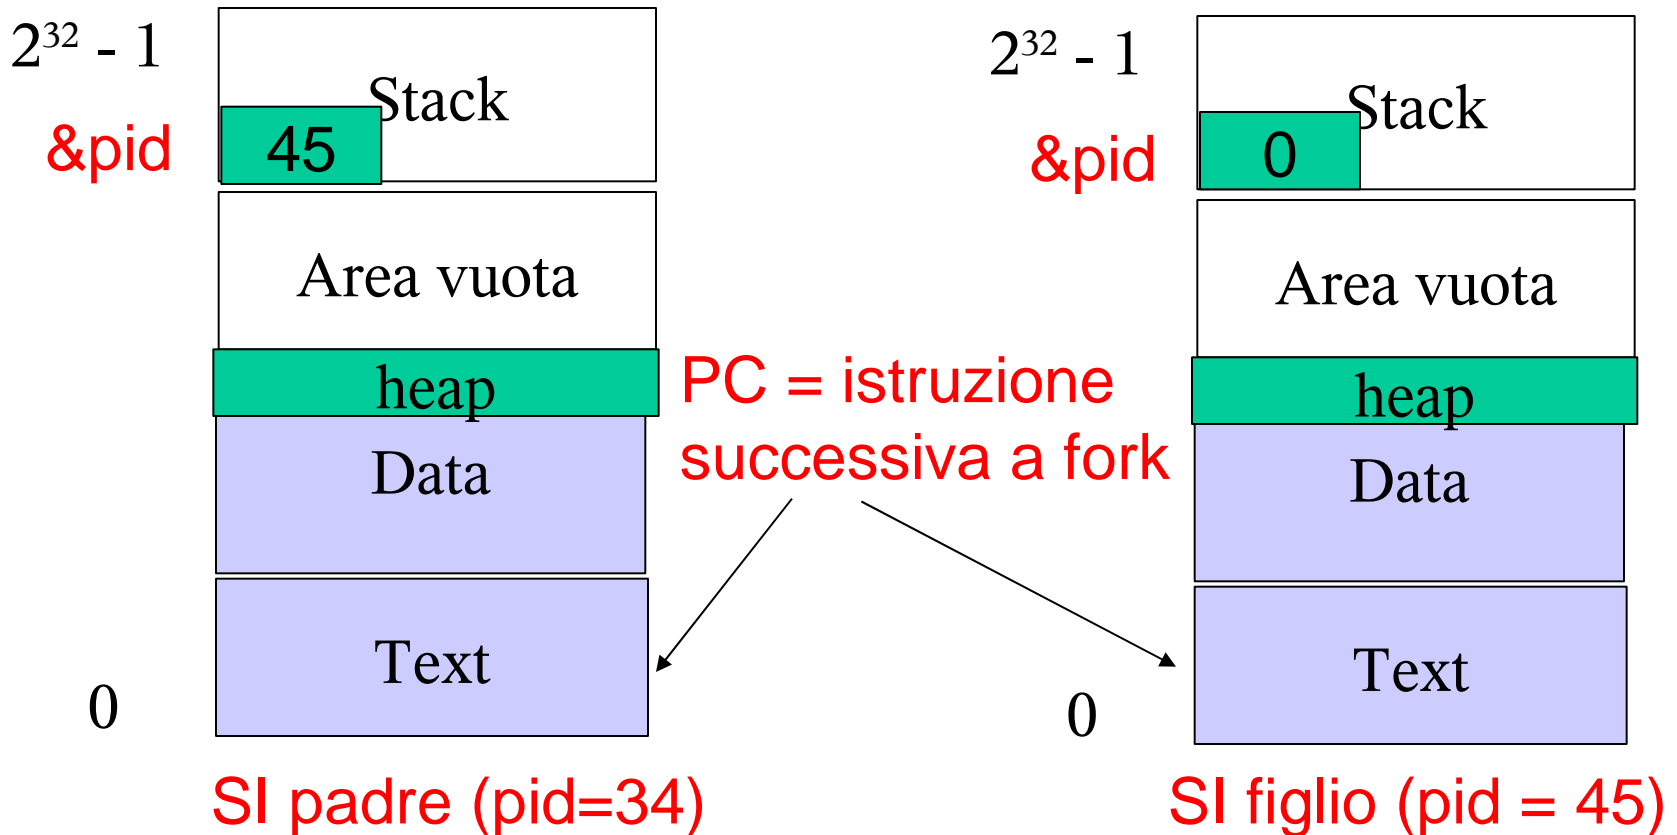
$2^{32}$ - 1

Stack

&pid

45

Area vuota

heap

Data

Text

0

SI padre (pid=34)

PC = istruzione successiva a fork

$2^{32}$ - 1

Stack

&pid

0

Area vuota

heap

Data

Text

0

SI figlio (pid = 45)